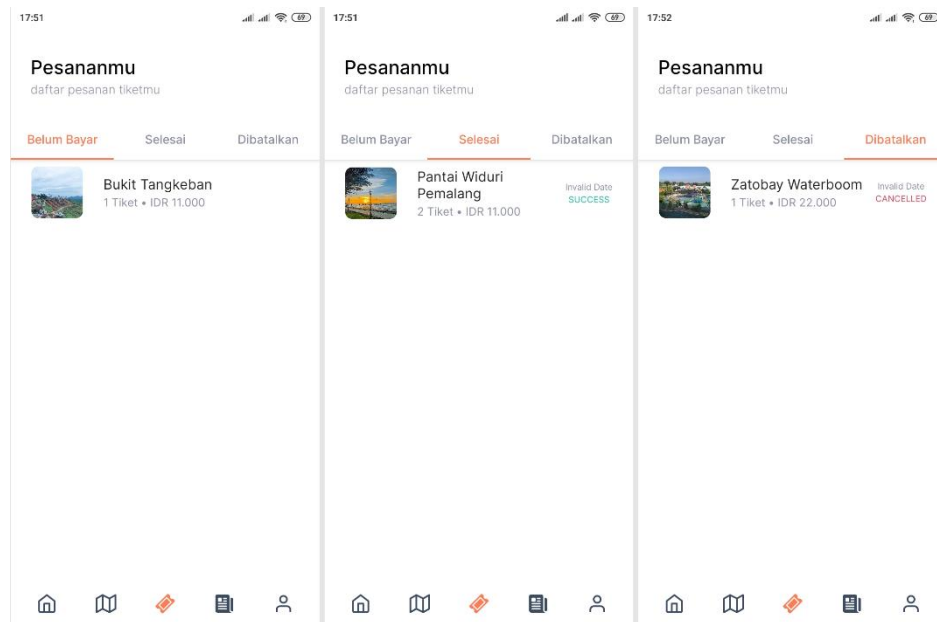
17:51

69

Pesananmu

daftar pesanan tiketmu

Belum Bayar

Selesai

Dibatalkan

Bukit Tangkeban

1 Tiket • IDR 11.000

17:51

69

Pesananmu

daftar pesanan tiketmu

Belum Bayar

Selesai

Dibatalkan

Pantai Widuri Pemalang

2 Tiket • IDR 11.000

Invalid Date

SUCCESS

17:52

69

Pesananmu

daftar pesanan tiketmu

Belum Bayar

Selesai

Dibatalkan

Zatobay Waterboom

1 Tiket • IDR 22.000

Invalid Date

CANCELLED